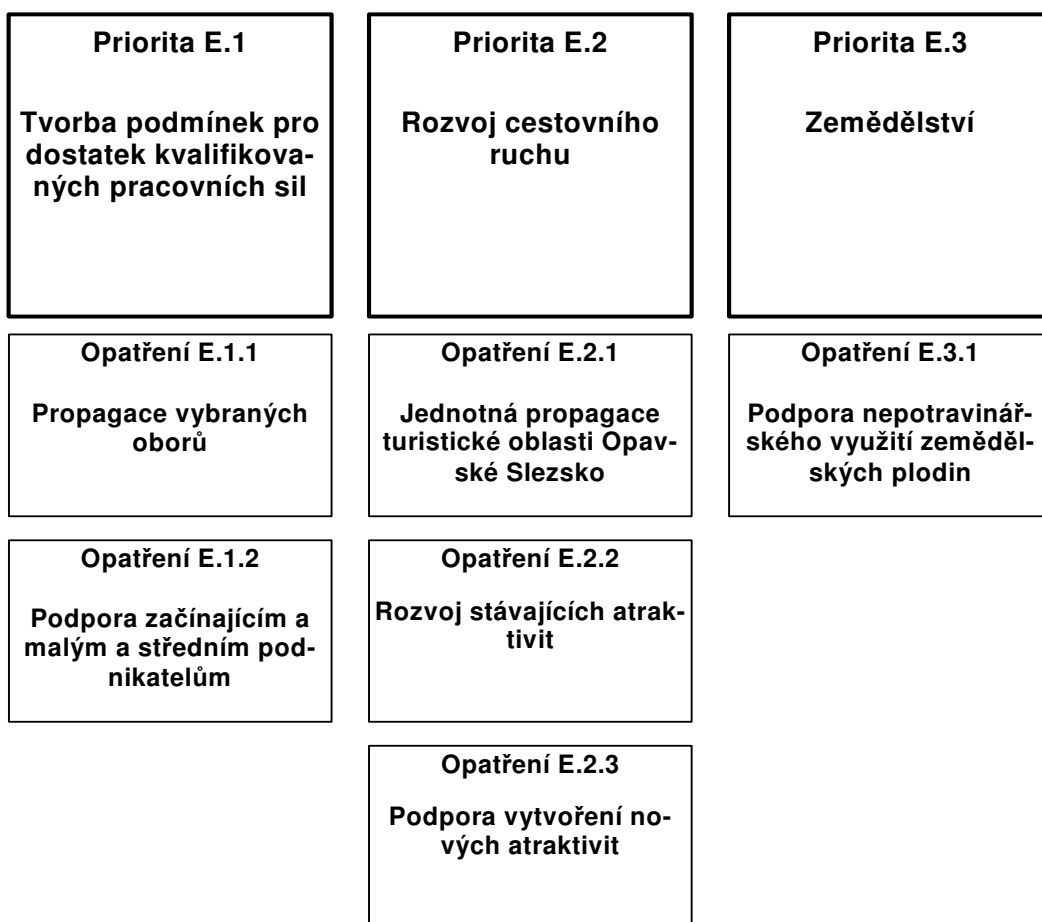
Priorita E.1

Tvorba podmínek pro dostatek kvalifikovaných pracovních sil

Opatření E.1.1

Propagace vybraných oborů

Opatření E.1.2

Podpora začínajícím a malým a středním podnikatelům

Priorita E.2

Rozvoj cestovního ruchu

Opatření E.2.1

Jednotná propagace turistické oblasti Opavské Slezsko

Opatření E.2.2

Rozvoj stávajících atraktivit

Opatření E.2.3

Podpora vytvoření nových atraktivit

Priorita E.3

Zemědělství

Opatření E.3.1

Podpora nepotravinářského využití zemědělských plodin